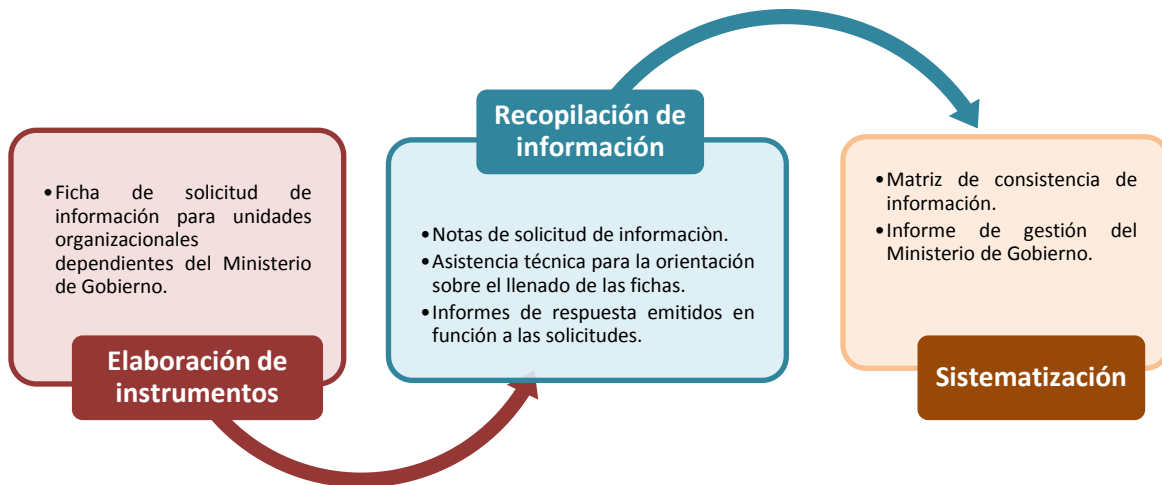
•Ficha de solicitud de información para unidades organizacionales dependientes del Ministerio de Gobierno.

Elaboración de instrumentos

Recopilación de información

•Notas de solicitud de informaciòn.
•Asistencia técnica para la orientación sobre el llenado de las fichas.
•Informes de respuesta emitidos en función a las solicitudes.

•Matriz de consistencia de información.
•Informe de gestión del Ministerio de Gobierno.

Sistematización